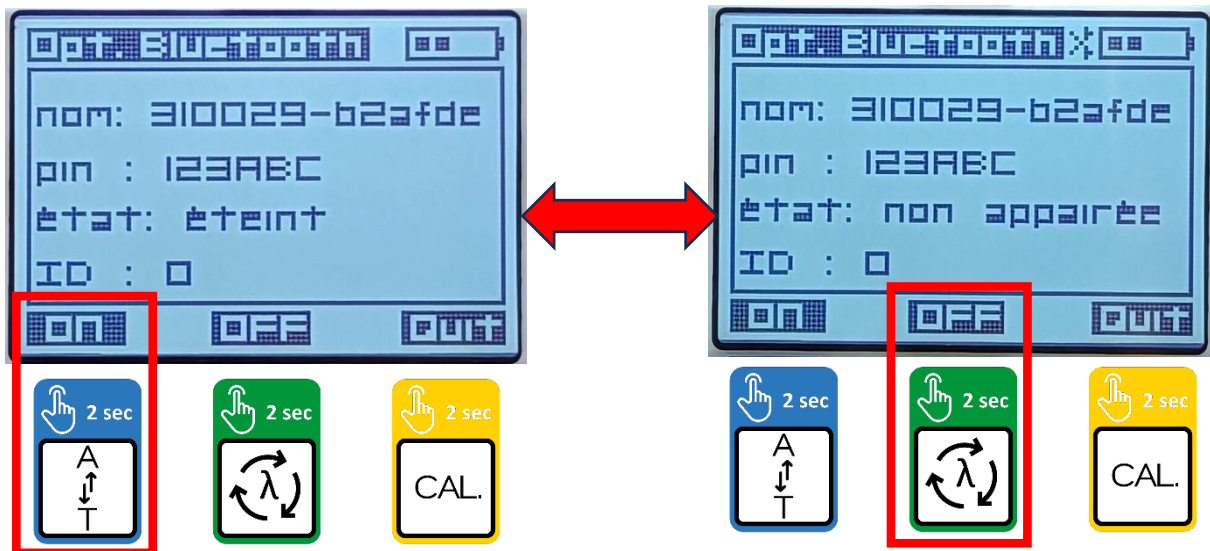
Opt. Blu-tooth

nom: 310029-b2afde

pin : 123ABC

état: éteint

ID : 0

on off out

2 sec
A
T

2 sec
λ

2 sec
CAL.

Opt. Blu-tooth

nom: 310029-b2afde

pin : 123ABC

état: non appairée

ID : 0

on off out

2 sec
A
T

2 sec
λ

2 sec
CAL.